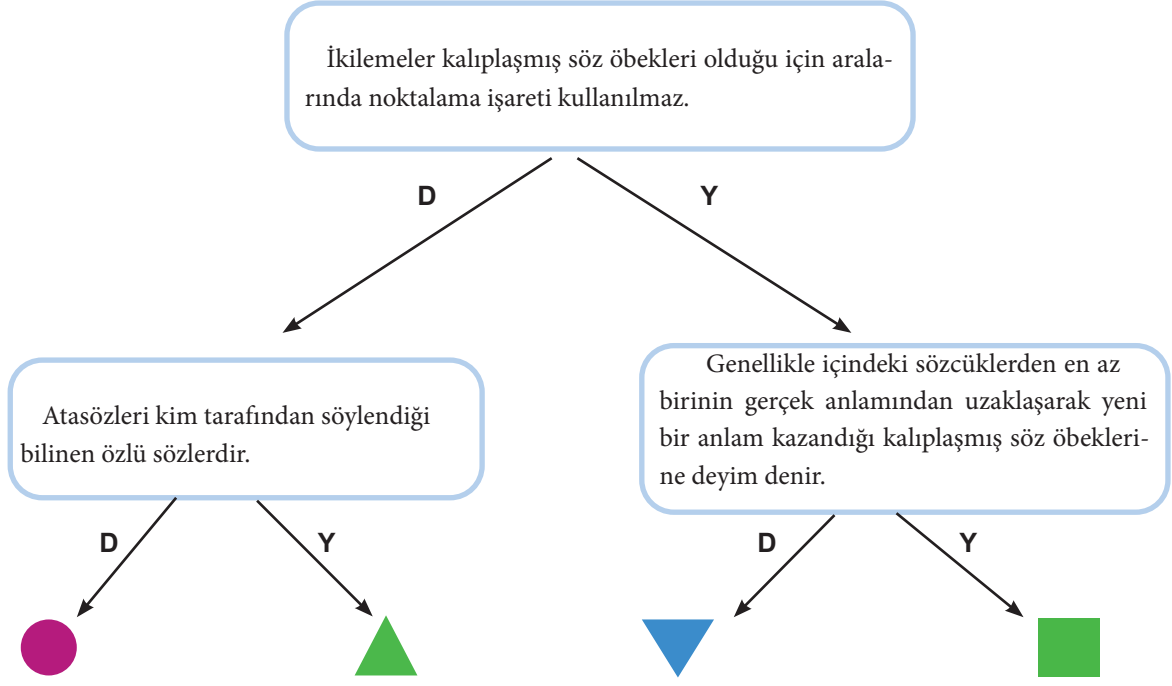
İkilemeler kalıplaşmış söz öbekleri olduğu için aralarında noktalama işareti kullanılmaz.

D

Y

Atasözleri kim tarafından söylendiği bilinen özlü sözlerdir.

Genellikle içindeki sözcüklerden en az birinin gerçek anlamından uzaklaşarak yeni bir anlam kazandığı kalıplaşmış söz öbeklerine deyim denir.

D

Y

D

Y